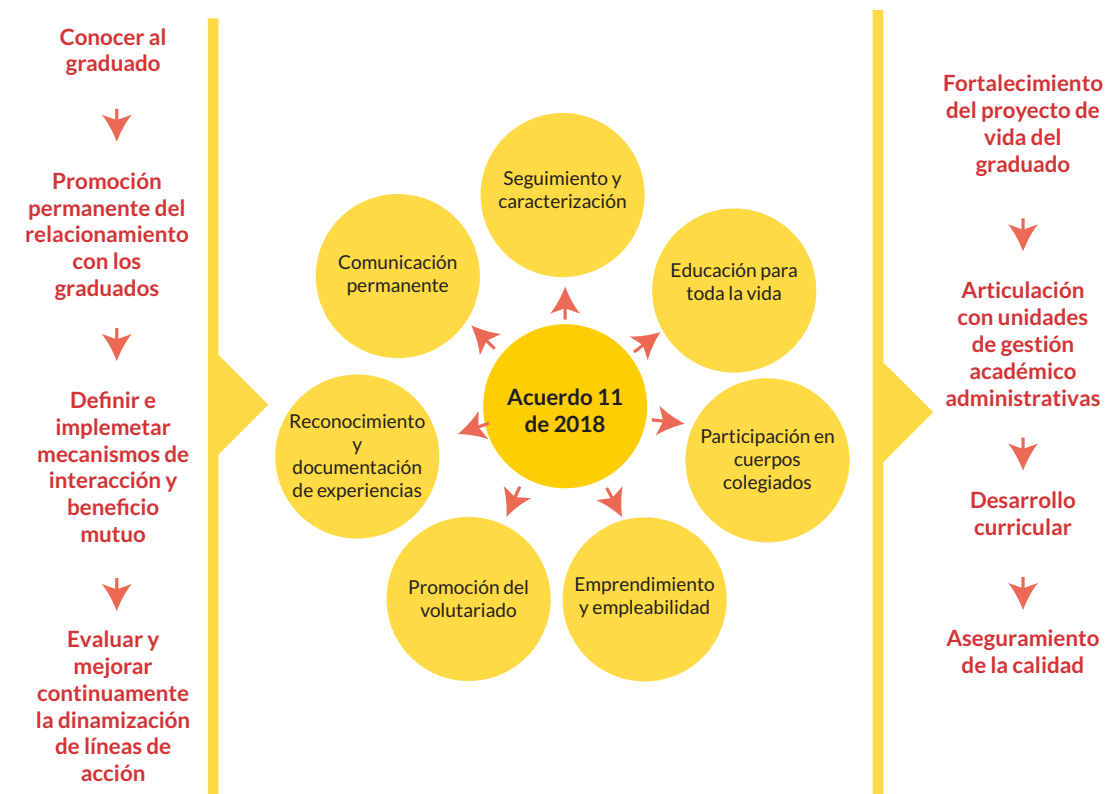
Conocer al graduado

Promoción permanente del relacionamiento con los graduados

Definir e implemetar mecanismos de interacción y beneficio mutuo

Evaluar y mejorar continuamente la dinamización de líneas de acción

Seguimiento y caracterización

Comunicación permanente

Educación para toda la vida

Acuerdo 11 de 2018

Reconocimiento y documentación de experiencias

Participación en cuerpos colegiados

Promoción del volutariado

Emprendimiento y empleabilidad

Fortalecimiento del proyecto de vida del graduado

Articulación con unidades de gestión académico administrativas

Desarrollo curricular

Aseguramiento de la calidad